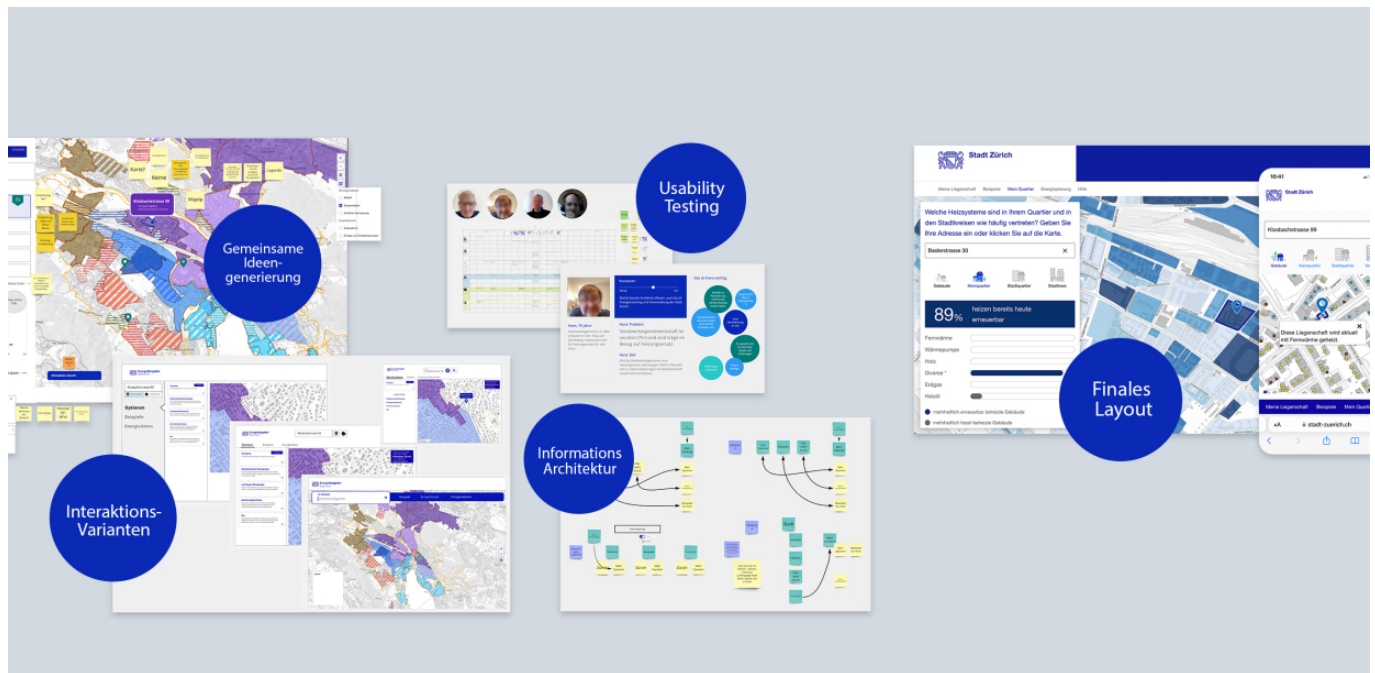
Gemeinsame Ideengenerierung

Usability Testing

Interaktions-Varianten

Informations Architektur

Finales Layout

Stadt Zürich

Meine Liegenschaft Beispiele Mein Quartier Energieplanung Hilfe

Welche Heizsysteme sind in Ihrem Quartier und in den Stadtkreisen wie häufig vertreten? Geben Sie Ihre Adresse ein oder klicken Sie auf die Karte.

Baslerstrasse 30

Gebäude Kleinquartier Stadtquartier Stadtkreis

89% heizen bereits heute erneuerbar

Fernwärme
Wärmepumpe
Holz
Diverse ¹
Erdgas
Heizöl

mehrheitlich erneuerbar beheizte Gebäude
mehrheitlich fossil beheizte Gebäude

10:41

Stadt Zürich

Klosbachstrasse 99

Gebäude Kleinquartier Stadtquartier Stadtkreis

Diese Liegenschaft wird aktuell mit Fernwärme geheizt.

Meine Liegenschaft Beispiele Mein Quartier

AA stadt-zuerich.ch

Optionen
Beispiele
Energiedaten